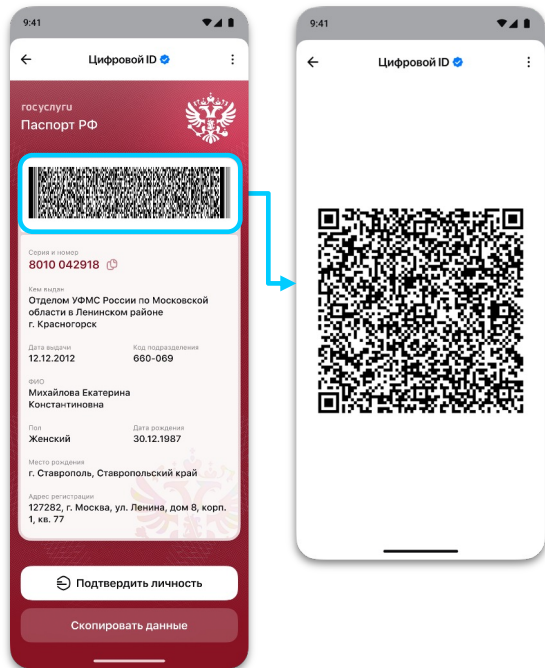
9:41

Цифровой ID

госуслуги
Паспорт РФ

Серия и номер
8010 042918

Кем выдан
Отделом УФМС России по Московской области в Ленинском районе г. Красногорск

Дата выдачи
12.12.2012

Код подразделения
660-069

ФИО
Михайлова Екатерина Константиновна

Пол
Женский

Дата рождения
30.12.1987

Место рождения
г. Ставрополь, Ставропольский край

Адрес регистрации
127282, г. Москва, ул. Ленина, дом 8, корп. 1, кв. 77

Подтвердить личность

Скопировать данные

9:41

Цифровой ID